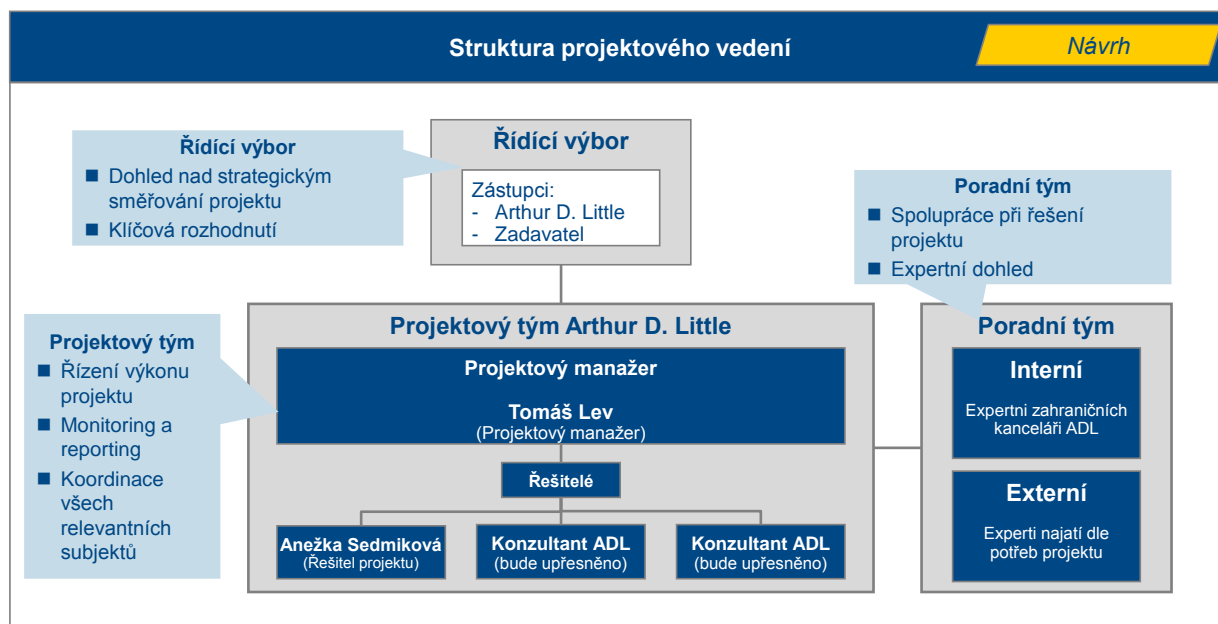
Struktura projektového vedení

Návrh

Řídící výbor
■ Dohled nad strategickým směřování projektu
■ Klíčová rozhodnutí

Řídící výbor
Zástupci:
- Arthur D. Little
- Zadavatel

Poradní tým
■ Spolupráce při řešení projektu
■ Expertní dohled

Projektový tým
■ Řízení výkonu projektu
■ Monitoring a reporting
■ Koordinace všech relevantních subjektů

Projektový tým Arthur D. Little

Projektový manažer

Tomáš Lev
(Projektový manažer)

Řešitelé

Anežka Sedmiková
(Řešitel projektu)

Konzultant ADL
(bude upřesněno)

Konzultant ADL
(bude upřesněno)

Poradní tým

Interní
Expertni zahraničních kanceláři ADL

Externí
Experti najatí dle potřeb projektu